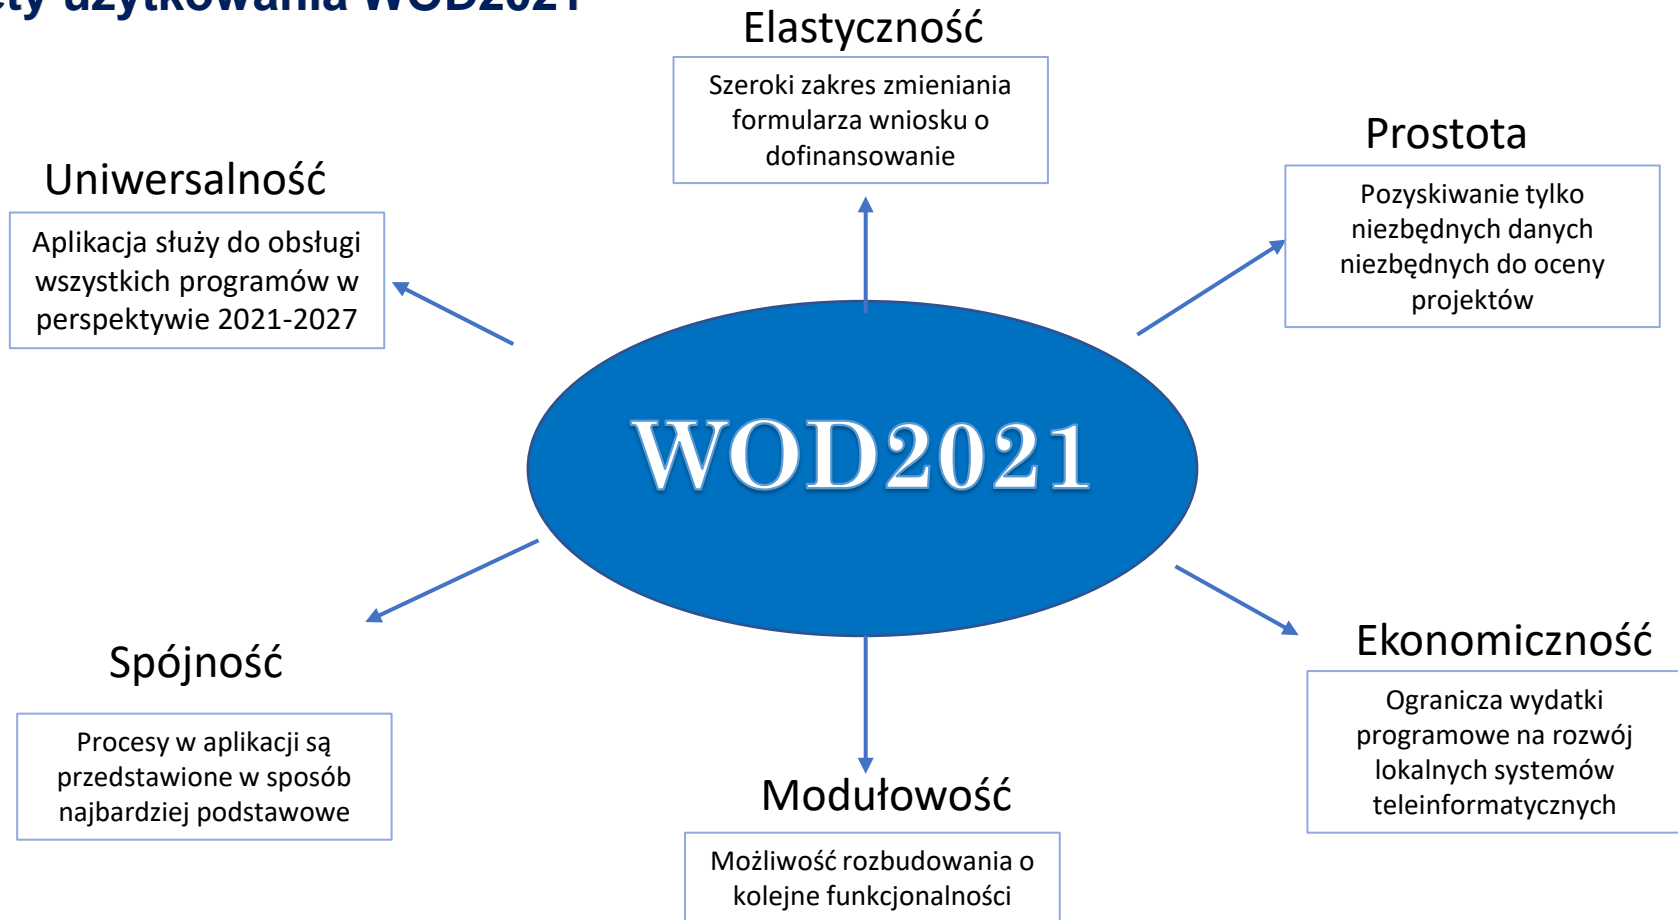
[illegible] użytkowania WOD2021

Elastyczność

Szeroki zakres zmieniania formularza wniosku o dofinansowanie

Uniwersalność

Aplikacja służy do obsługi wszystkich programów w perspektywie 2021-2027

Prostota

Pozyskiwanie tylko niezbędnych danych niezbędnych do oceny projektów

WOD2021

Spójność

Procesy w aplikacji są przedstawione w sposób najbardziej podstawowe

Ekonomiczność

Ogranicza wydatki programowe na rozwój lokalnych systemów teleinformatycznych

Modułowość

Możliwość rozbudowania o kolejne funkcjonalności